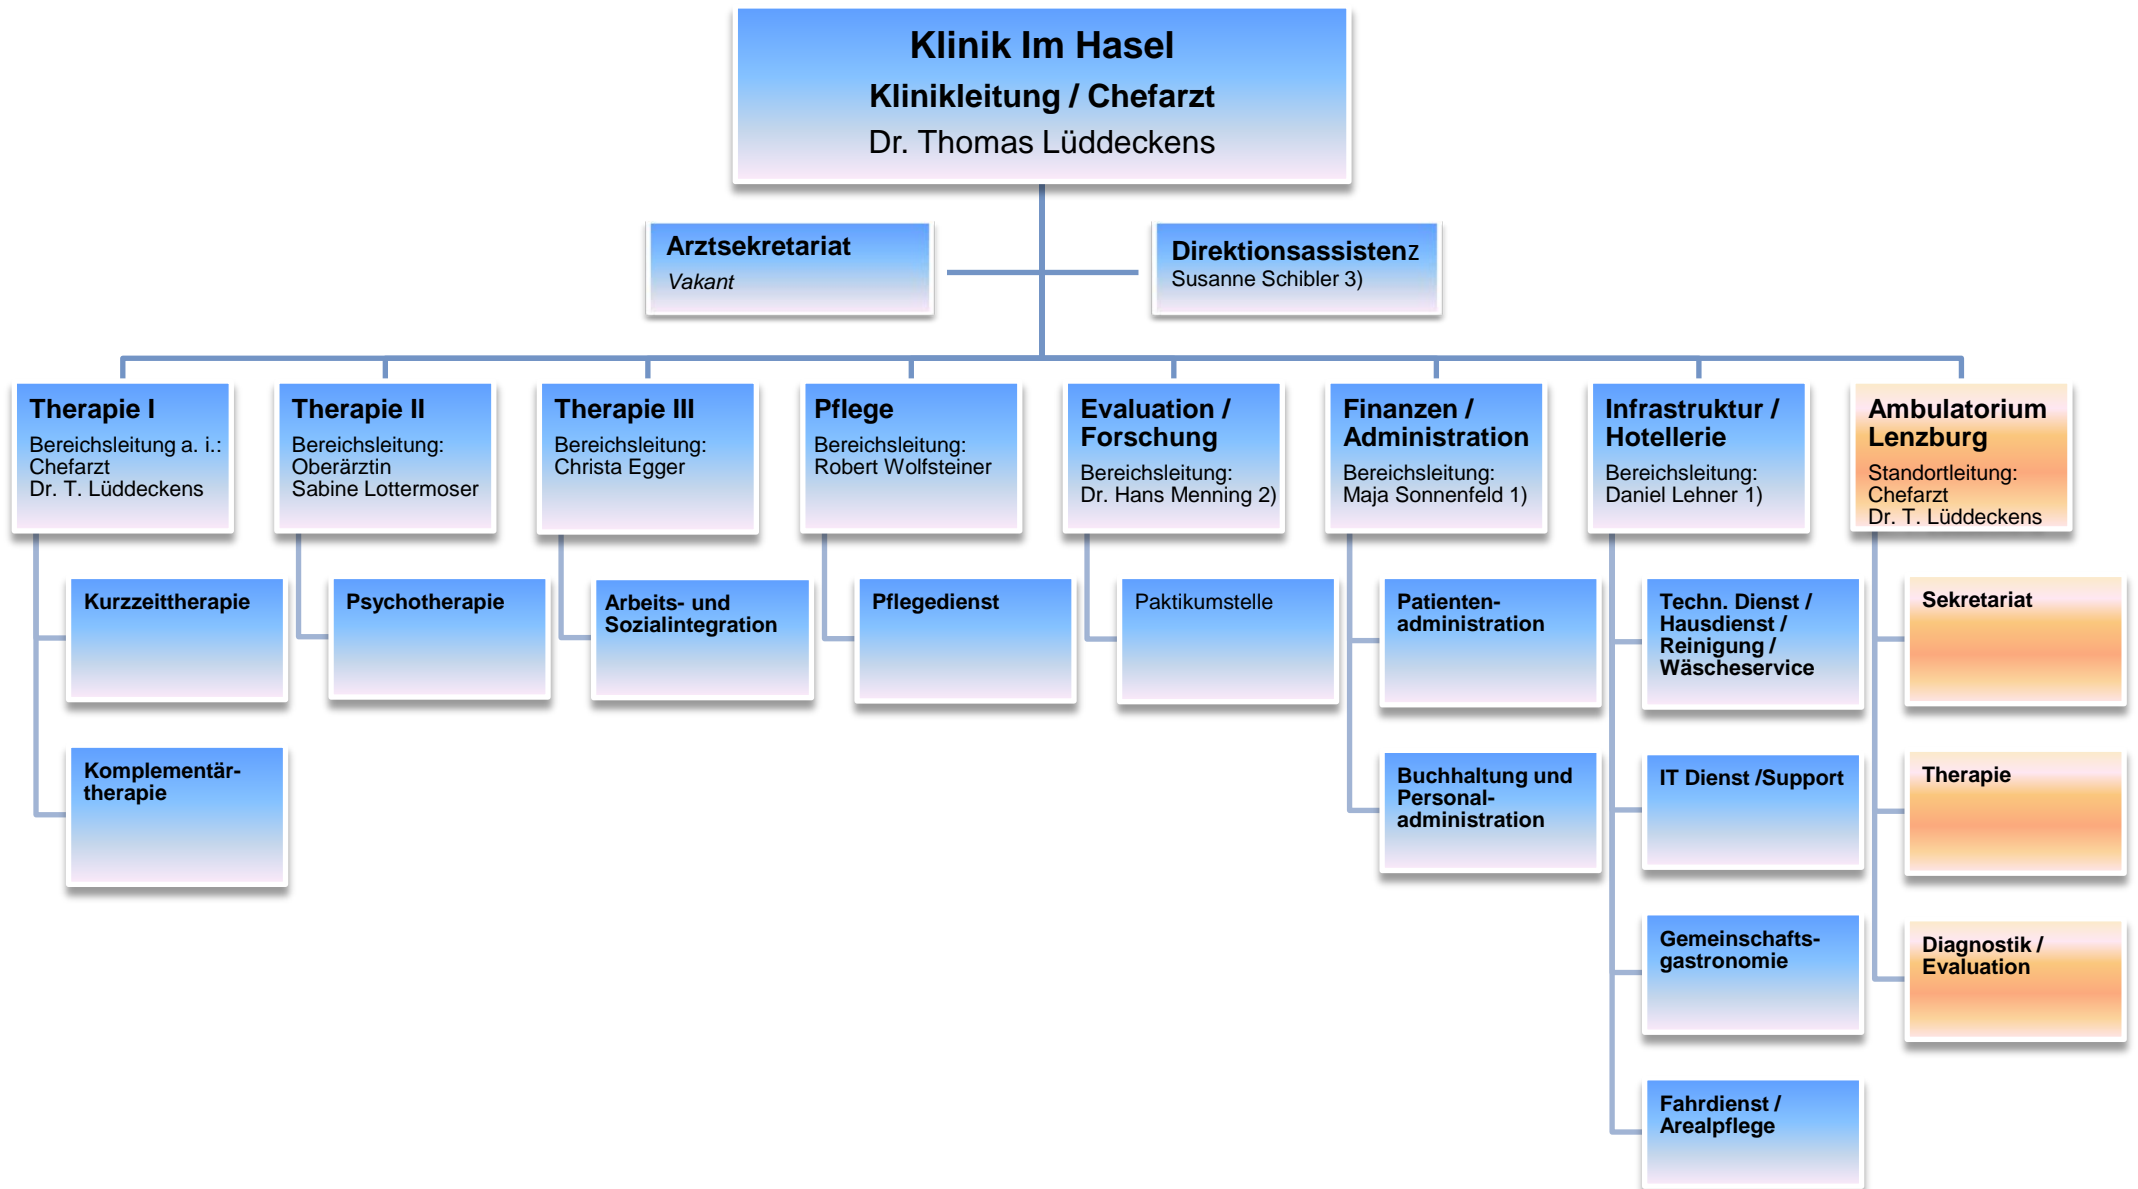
Klinik Im Hasel
Klinikleitung / Chefarzt
Dr. Thomas Lüddeckens

Arztsekretariat
Vakant

Direktionsassistenz
Susanne Schibler 3)

Therapie I
Bereichsleitung a. i.: Chefarzt Dr. T. Lüddeckens

Kurzzeittherapie

Komplementärtherapie

Therapie II
Bereichsleitung: Oberärztin Sabine Lottermoser

Psychotherapie

Therapie III
Bereichsleitung: Christa Egger

Arbeits- und Sozialintegration

Pflege
Bereichsleitung: Robert Wolfsteiner

Pflegedienst

Evaluation / Forschung
Bereichsleitung: Dr. Hans Menning 2)

Paktikumstelle

Finanzen / Administration
Bereichsleitung: Maja Sonnenfeld 1)

Patientenadministration

Buchhaltung und Personaladministration

Infrastruktur / Hotellerie
Bereichsleitung: Daniel Lehner 1)

Techn. Dienst / Hausdienst / Reinigung / Wäscheservice

IT Dienst /Support

Gemeinschaftsgastronomie

Fahrdienst / Arealpflege

Ambulatorium Lenzburg
Standortleitung: Chefarzt Dr. T. Lüddeckens

Sekretariat

Therapie

Diagnostik / Evaluation